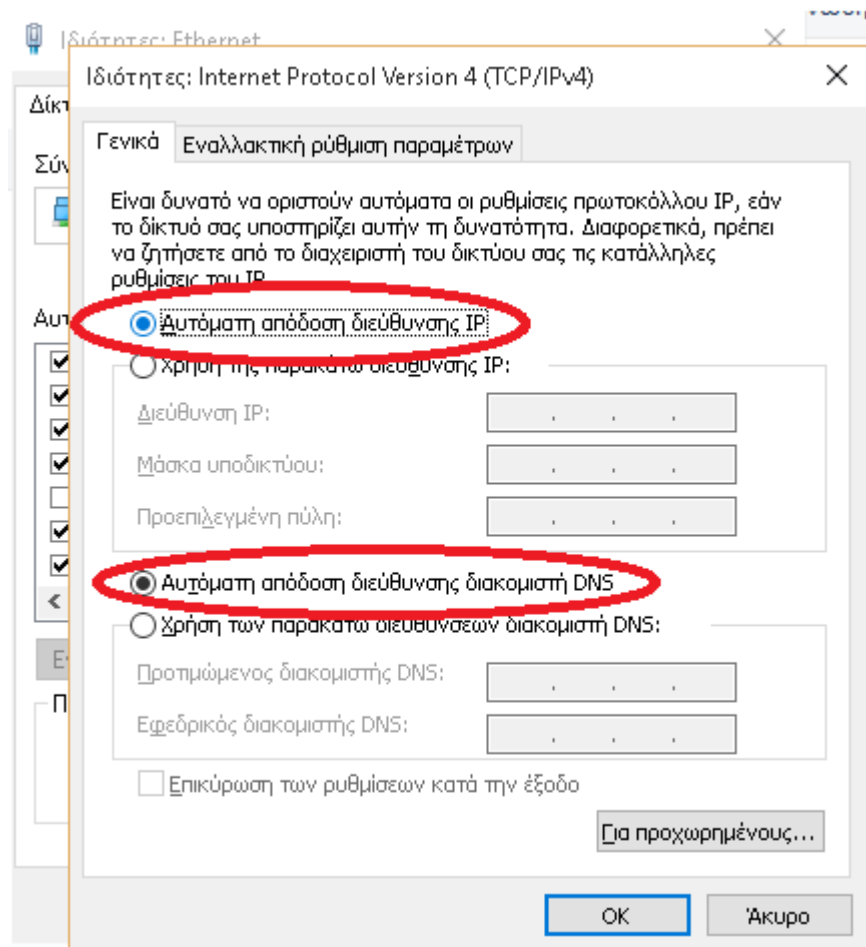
Ιδιότητες: Ethernet

Δίκτ

Σύν

Αυτ

Ε

Π

Ιδιότητες: Internet Protocol Version 4 (TCP/IPv4)

×

Γενικά | Εναλλακτική ρύθμιση παραμέτρων

Είναι δυνατό να οριστούν αυτόματα οι ρυθμίσεις πρωτοκόλλου IP, εάν το δίκτυό σας υποστηρίζει αυτήν τη δυνατότητα. Διαφορετικά, πρέπει να ζητήσετε από το διαχειριστή του δικτύου σας τις κατάλληλες ρυθμίσεις του IP.

Αυτόματη απόδοση διεύθυνσης IP

Χρήση της παρακάτω διεύθυνσης IP:

Διεύθυνση IP:

Μάσκα υποδικτύου:

Προεπιλεγμένη πύλη:

Αυτόματη απόδοση διεύθυνσης διακομιστή DNS

Χρήση των παρακάτω διευθύνσεων διακομιστή DNS:

Προτιμώμενος διακομιστής DNS:

Εφεδρικός διακομιστής DNS:

Επικύρωση των ρυθμίσεων κατά την έξοδο

Για προχωρημένους...

OK

Άκυρο